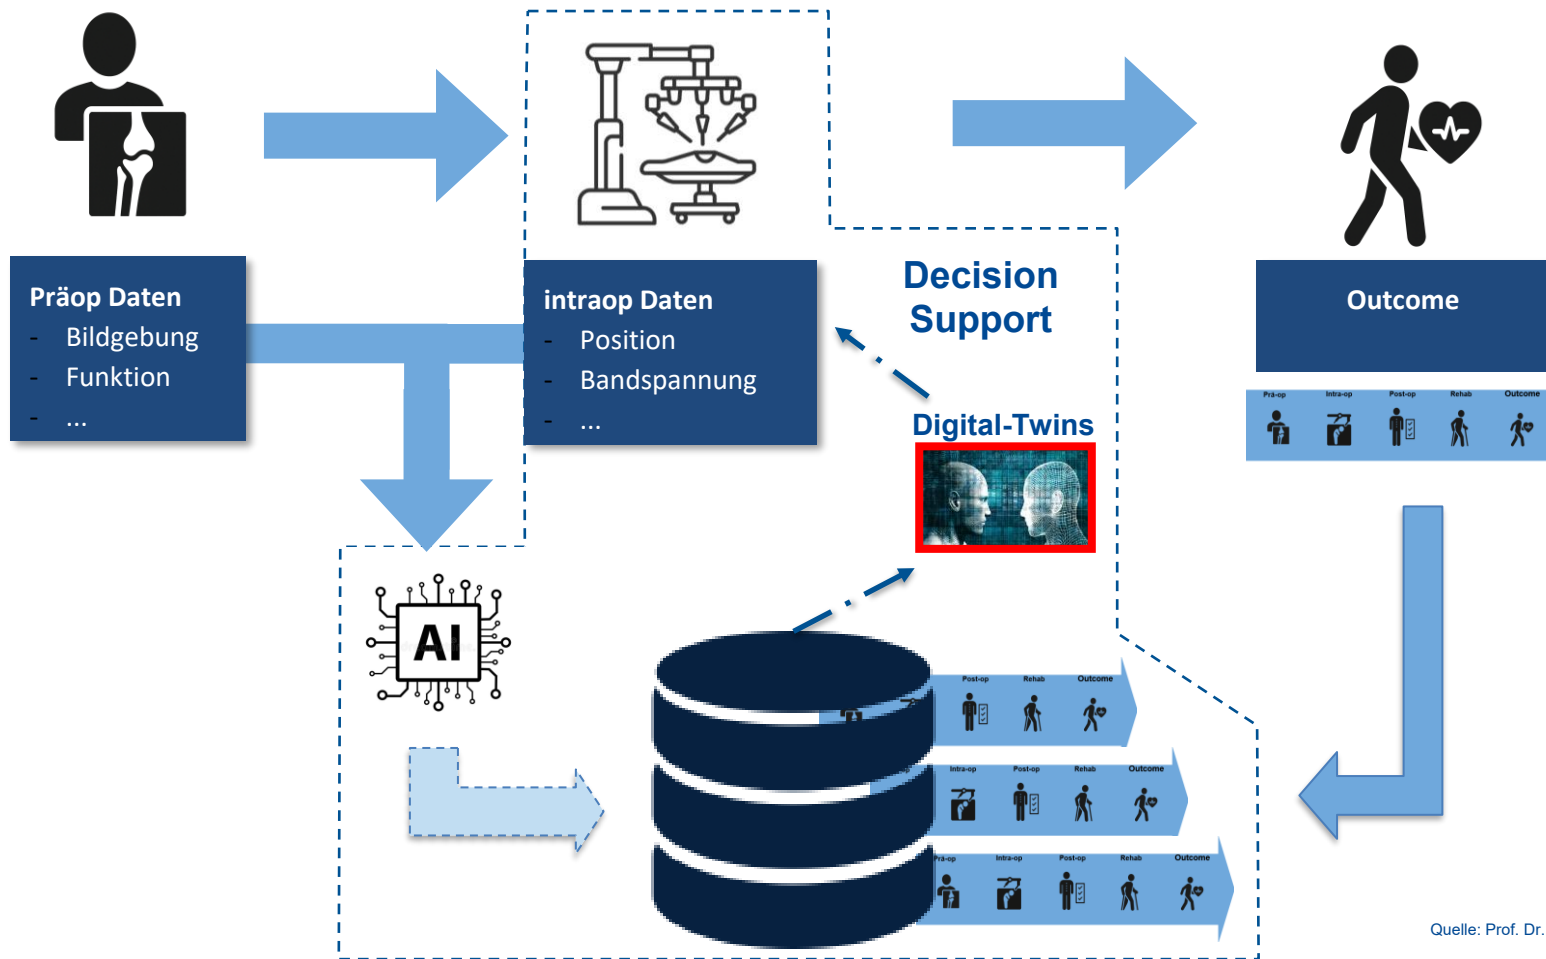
Präop Daten
- Bildgebung
- Funktion
- ...

intraop Daten
- Position
- Bandspannung
- ...

Decision Support

Digital-Twins

Outcome

Prä-op Intra-op Post-op Rehab Outcome

AI

Post-op Rehab Outcome

Intra-op Post-op Rehab Outcome

Prä-op Intra-op Post-op Rehab Outcome

Quelle: Prof. Dr.